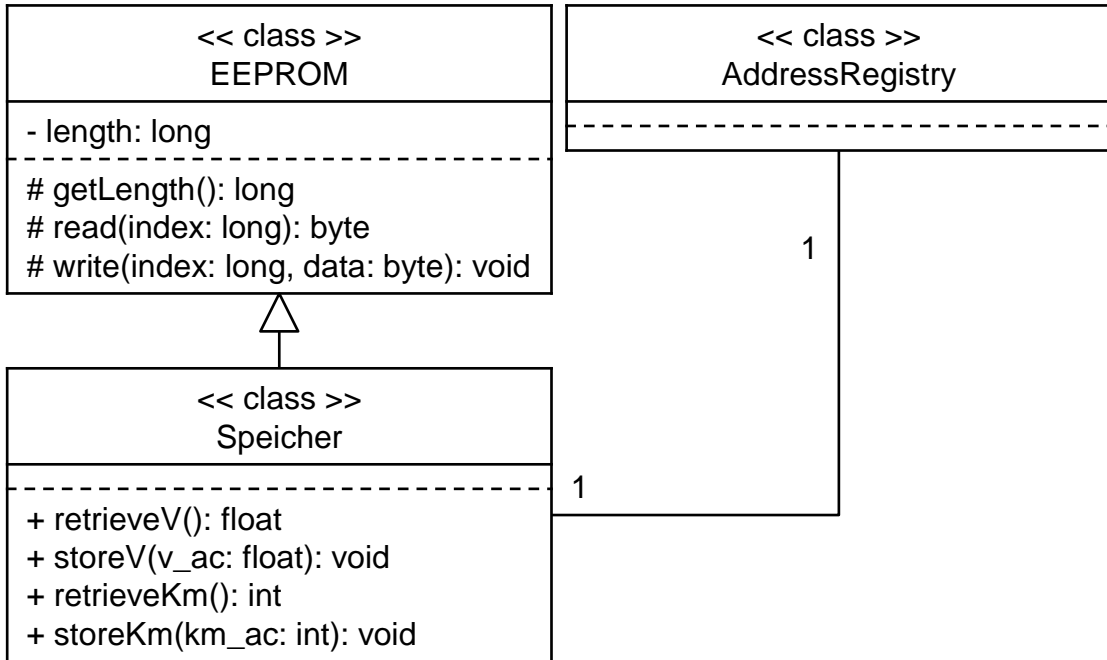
<< class >>
EEPROM

- length: long

# getLength(): long
# read(index: long): byte
# write(index: long, data: byte): void

<< class >>
AddressRegistry

1

<< class >>
Speicher

1

+ retrieveV(): float
+ storeV(v_ac: float): void
+ retrieveKm(): int
+ storeKm(km_ac: int): void